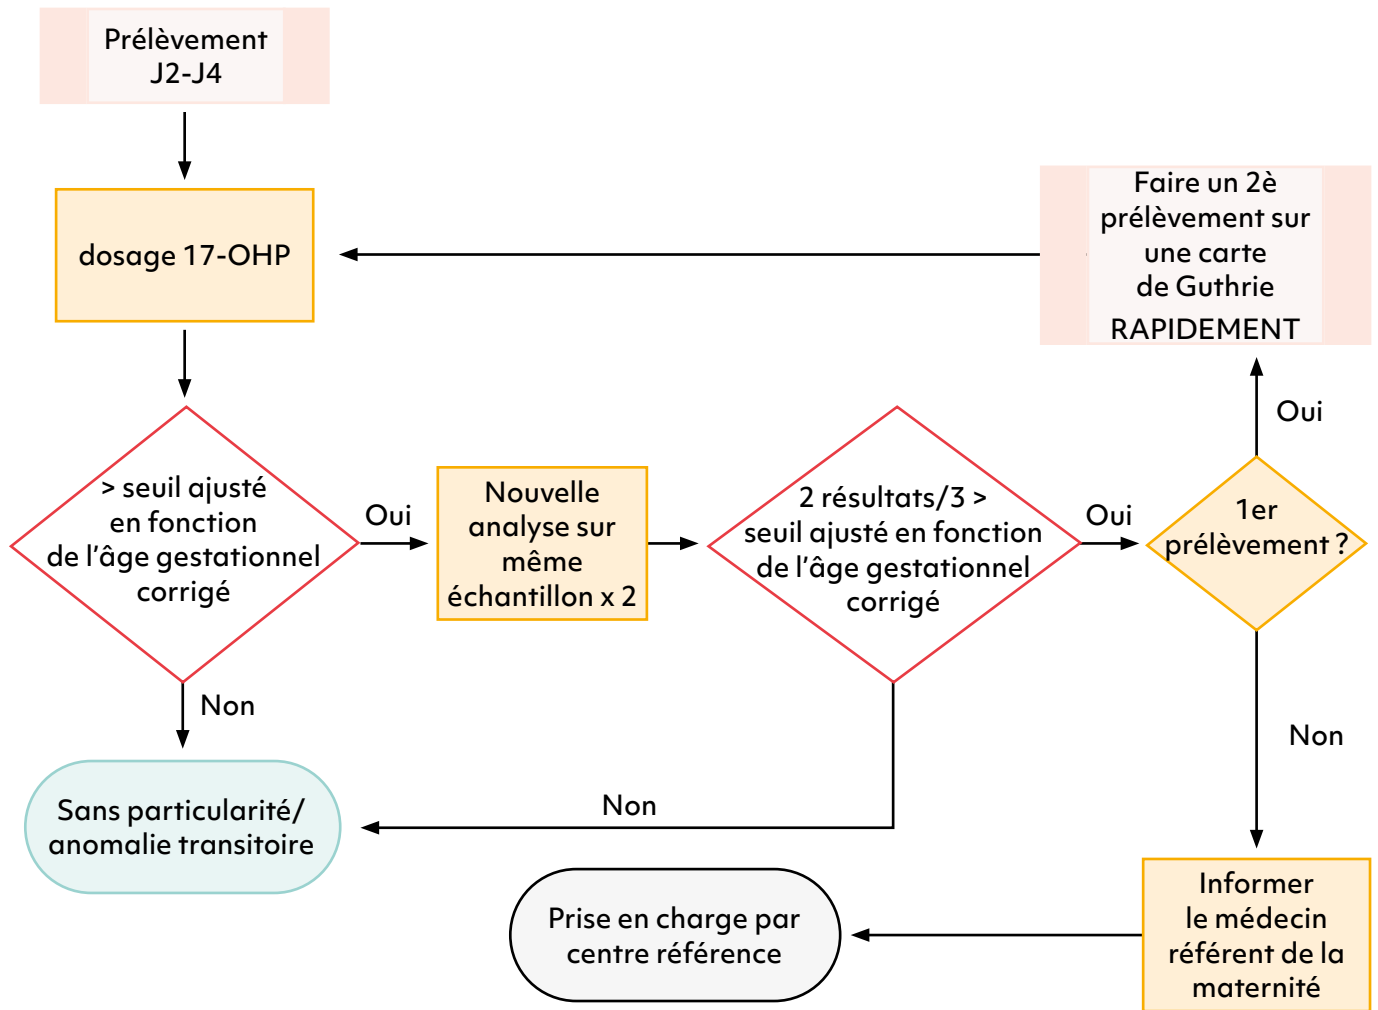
Prélèvement J2-J4

dosage 17-OHP

Faire un 2è prélèvement sur une carte de Guthrie RAPIDEMENT

> seuil ajusté en fonction de l’âge gestationnel corrigé

Oui

Nouvelle analyse sur même échantillon x 2

2 résultats/3 > seuil ajusté en fonction de l’âge gestationnel corrigé

Oui

1er prélèvement ?

Oui

Non

Sans particularité/ anomalie transitoire

Non

Non

Prise en charge par centre référence

Informer le médecin référent de la maternité